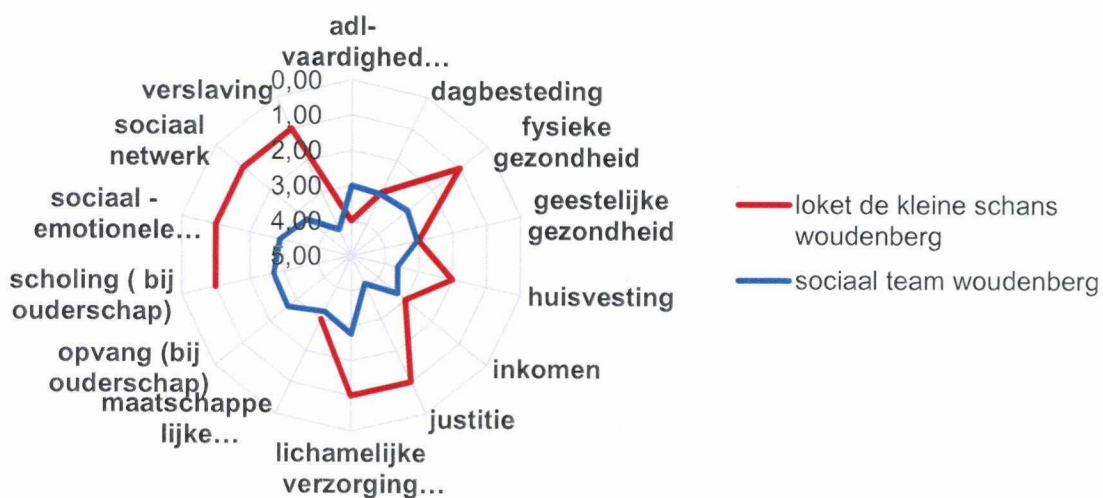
adl-vaardighed...

dagbesteding

fysieke gezondheid

geestelijke gezondheid

huisvesting

inkomen

justitie

lichamelijke verzorging...

maatschappelijke...

opvang (bij ouderschap)

scholing ( bij ouderschap)

sociaal - emotionele...

sociaal netwerk

verslaving

0,00
1,00
2,00
3,00
4,00
5,00

loket de kleine schans woudenberg

sociaal team woudenberg